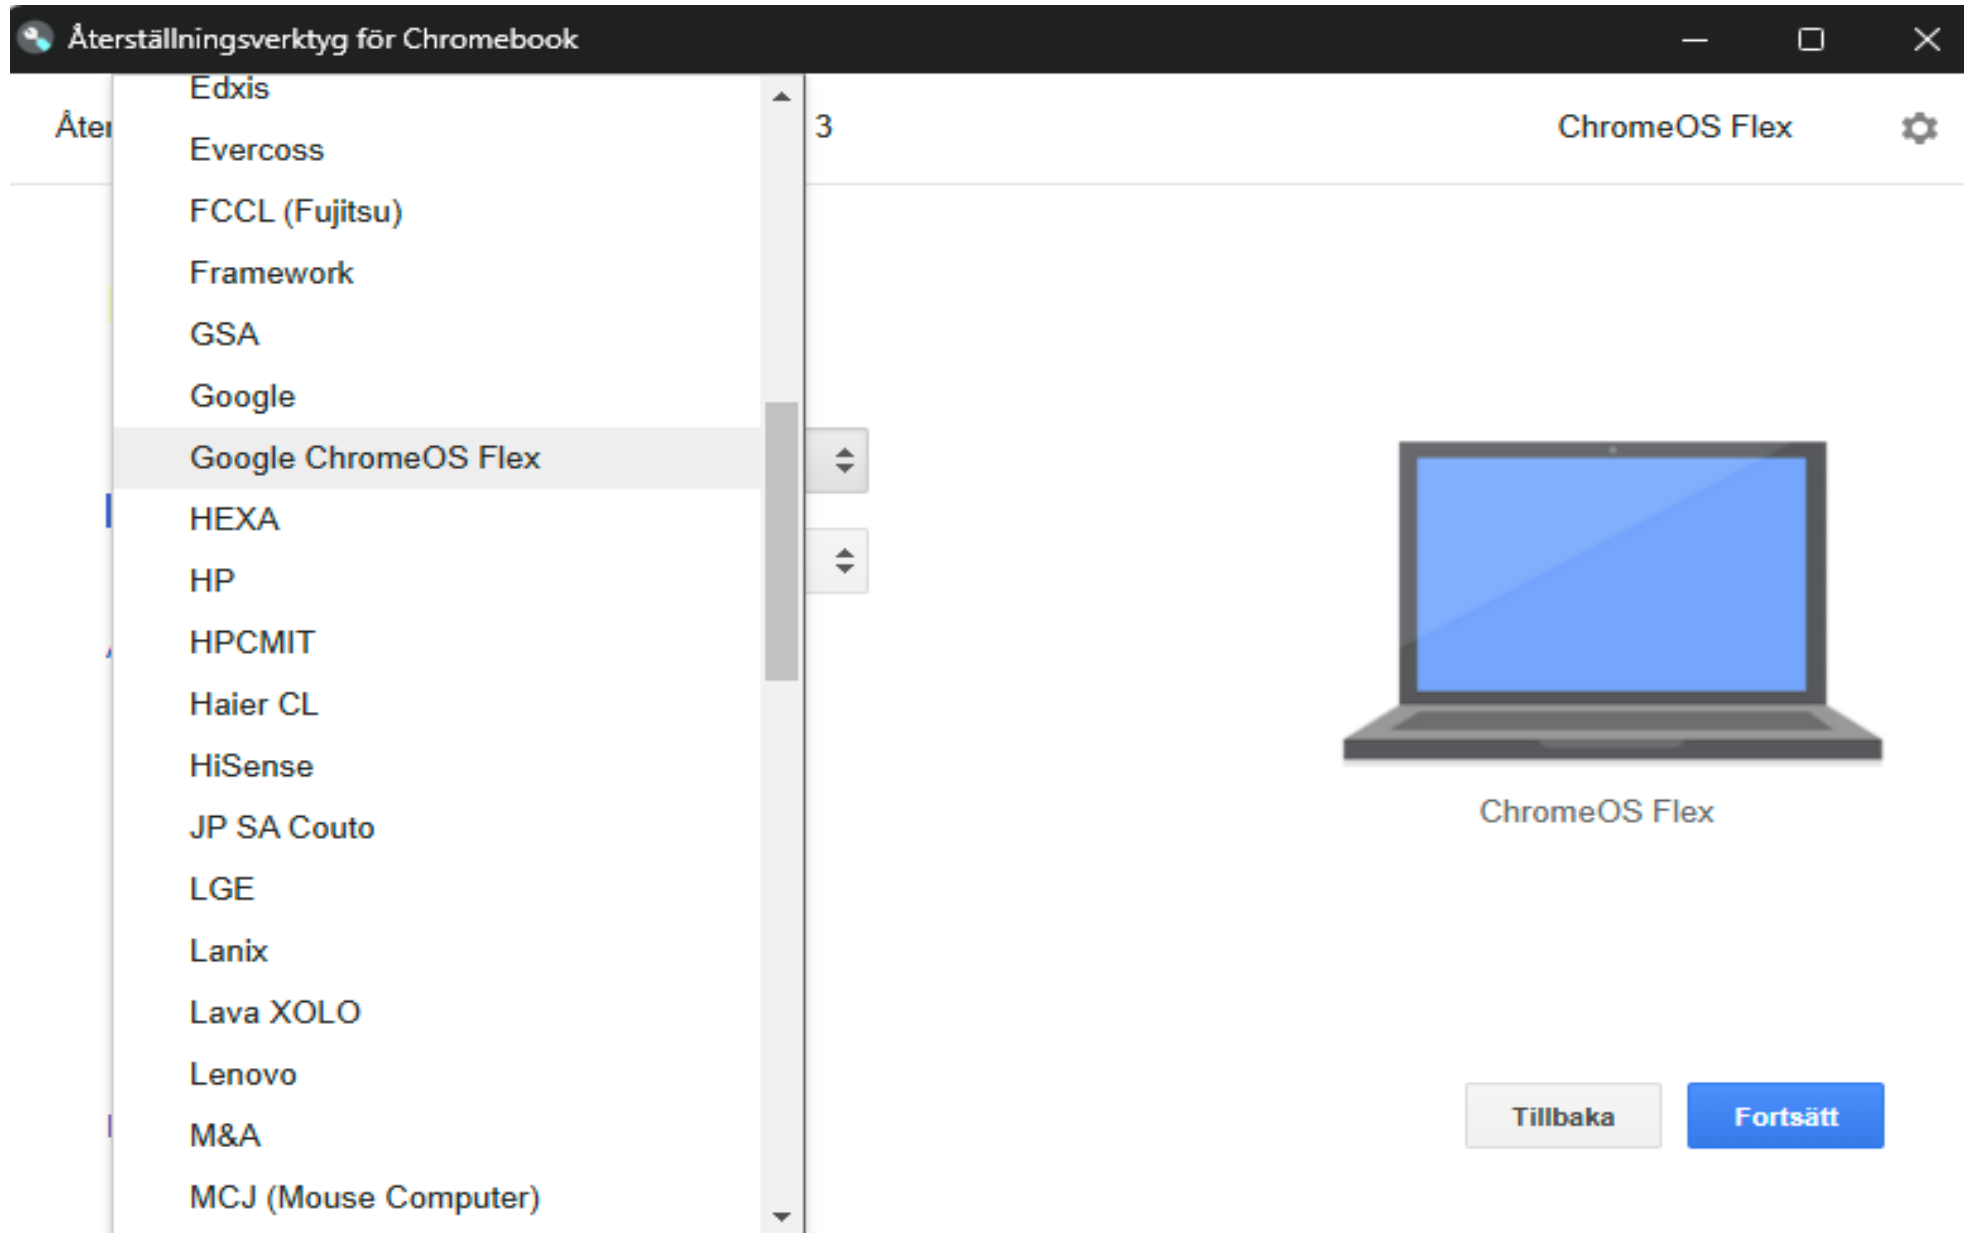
Återställningsverktyg för Chromebook

Åter

Edxis
Evercoss
FCCL (Fujitsu)
Framework
GSA
Google
Google ChromeOS Flex
HEXA
HP
HPCMIT
Haier CL
HiSense
JP SA Couto
LGE
Lanix
Lava XOLO
Lenovo
M&A
MCJ (Mouse Computer)

3

ChromeOS Flex

ChromeOS Flex

Tillbaka

Fortsätt